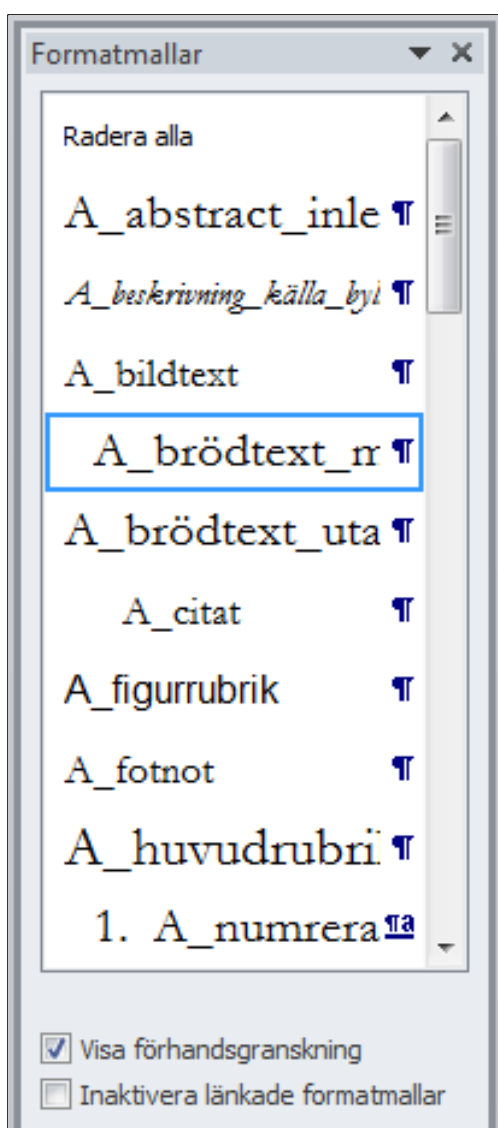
Formatmallar

Radera alla

A_abstract_inle ¶

A_beskrivning_källa_byl ¶

A_bildtext ¶

A_brödtext_m ¶

A_brödtext_uta ¶

A_citat ¶

A_figurrubrik ¶

A_fotnot ¶

A_huvudrubri ¶

1. A_numrera ¶a

Visa förhandsgranskning

Inaktivera länkade formatmallar